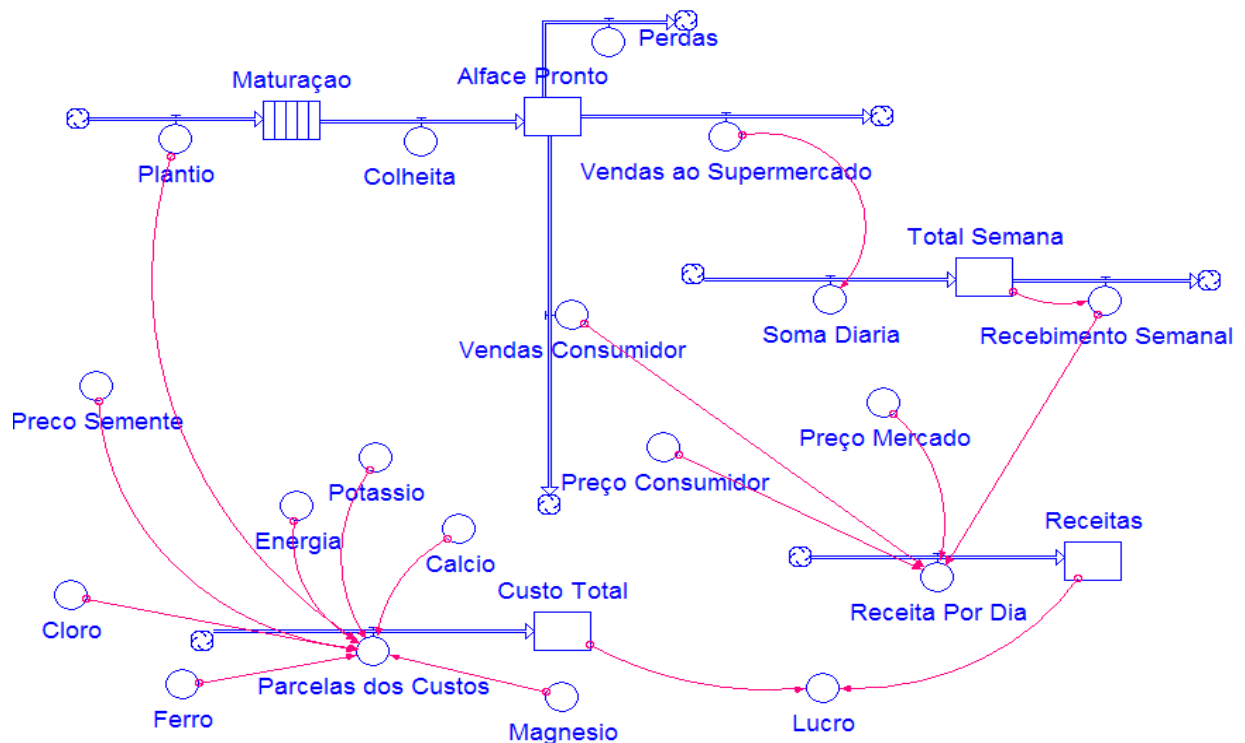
Perdas
Maturaçao
Alface Pronto
Plantio
Colheita
Vendas ao Supermercado
Total Semana
Soma Diaria
Recebimento Semanal
Vendas Consumidor
Preco Semente
Preço Mercado
Potassio
Preço Consumidor
Energia
Calcio
Receitas
Custo Total
Receita Por Dia
Cloro
Parcelas dos Custos
Ferro
Magnesio
Lucro